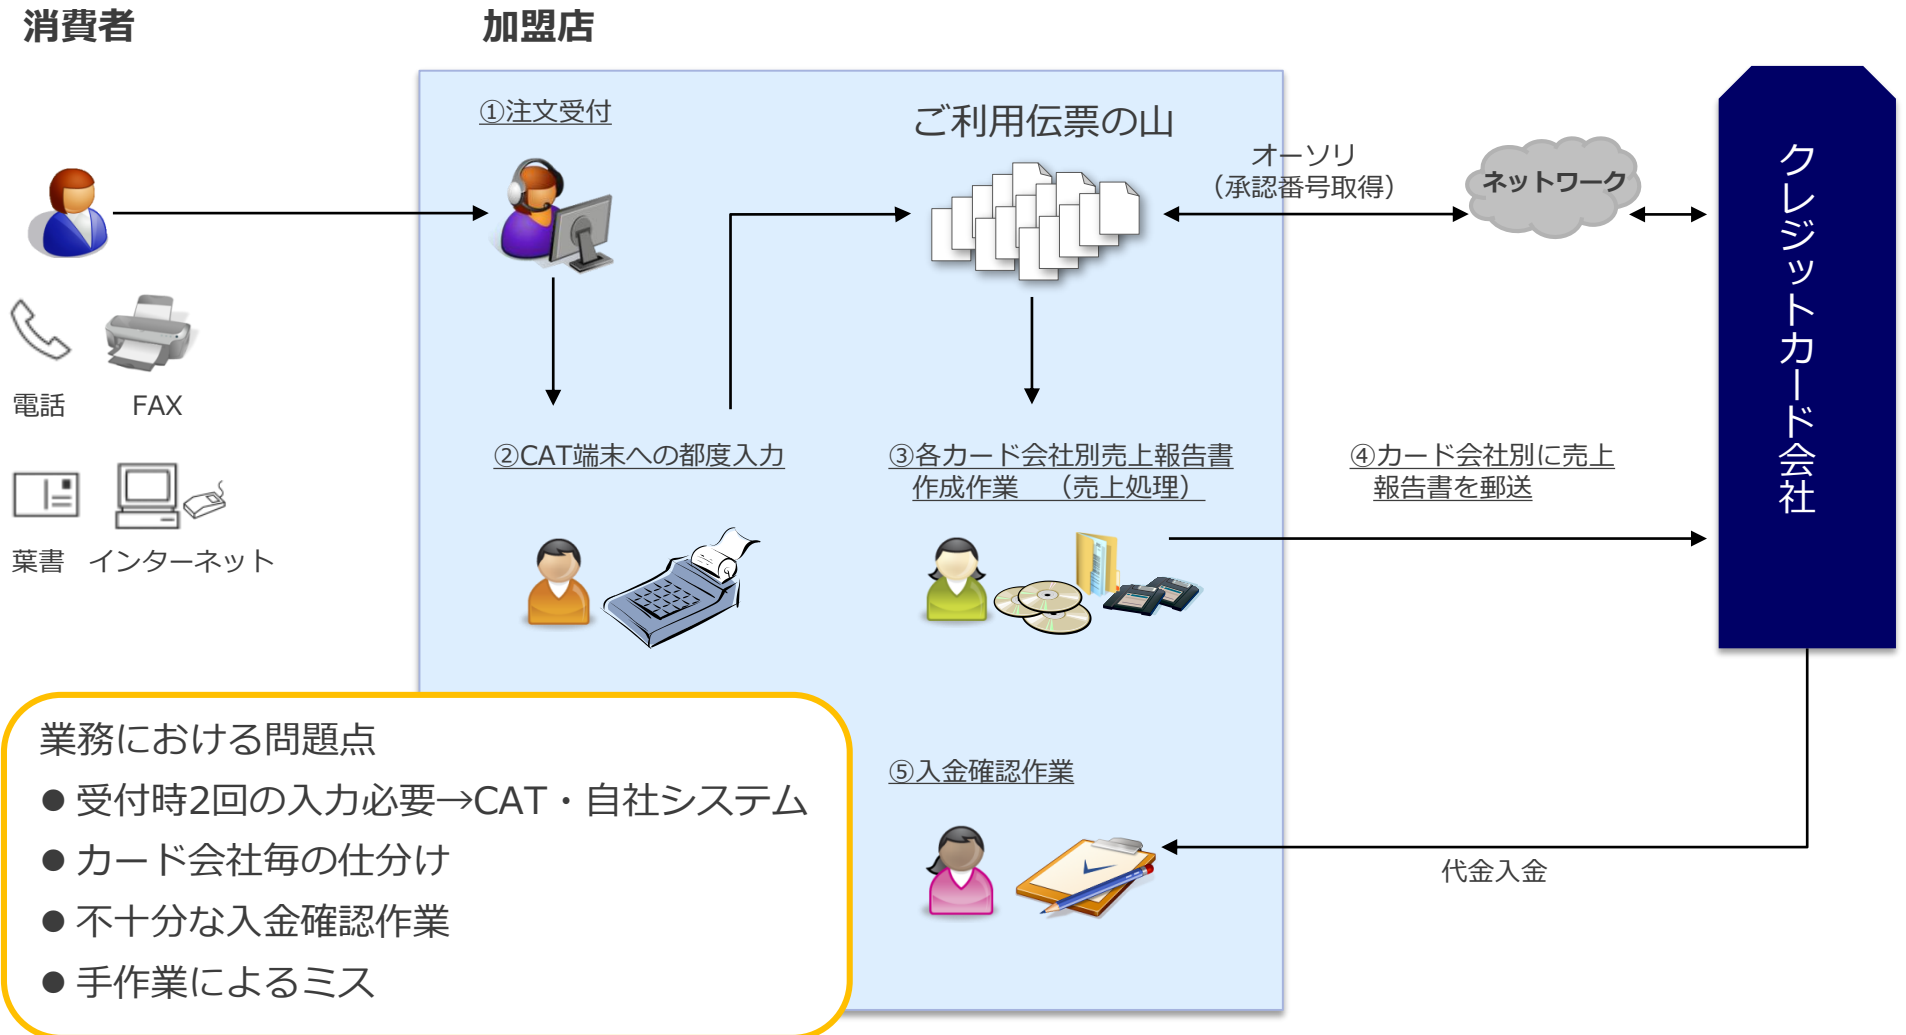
消費者

加盟店

①注文受付

ご利用伝票の山

オーソリ
（承認番号取得）

ネットワーク

クレジットカード会社

電話　FAX

葉書　インターネット

②CAT端末への都度入力

③各カード会社別売上報告書作成作業　（売上処理）

④カード会社別に売上報告書を郵送

⑤入金確認作業

代金入金

業務における問題点
● 受付時2回の入力必要→CAT・自社システム
● カード会社毎の仕分け
● 不十分な入金確認作業
● 手作業によるミス